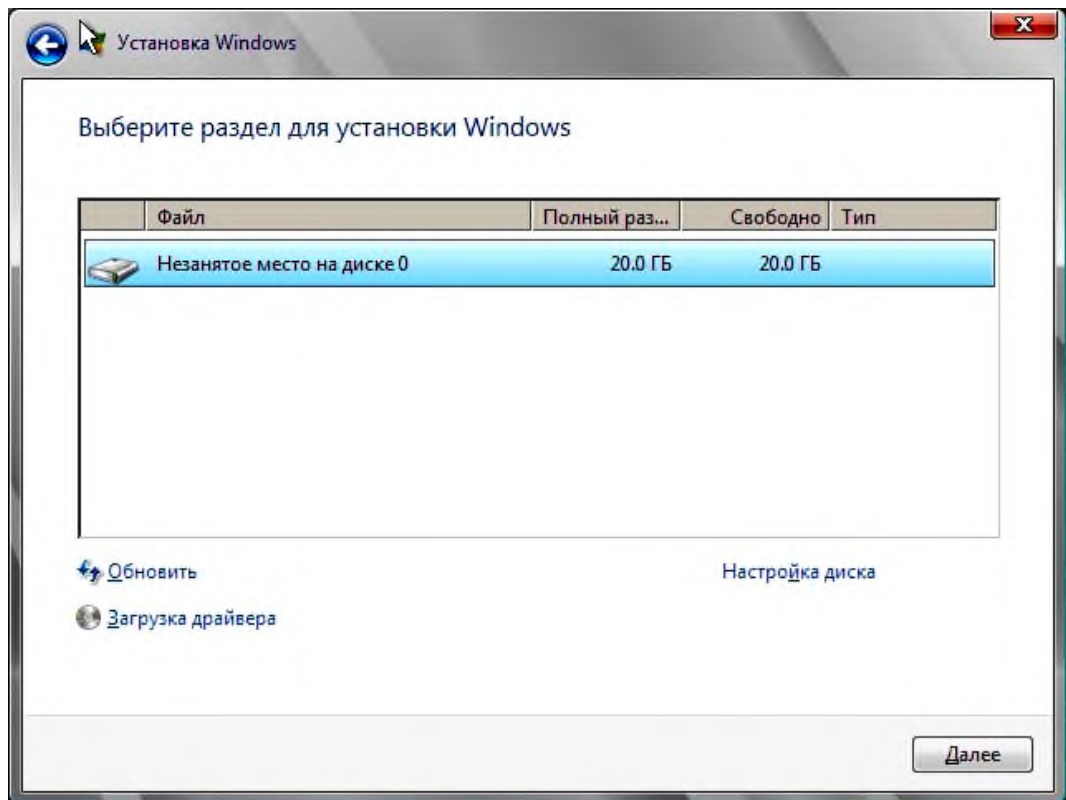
Установка Windows

Выберите раздел для установки Windows

| Файл | Полный раз... | Свободно | Тип |
|---|---|---|---|
| Незанятое место на диске 0 | 20.0 ГБ | 20.0 ГБ | |

Обновить

Загрузка драйвера

Настройка диска

Далее